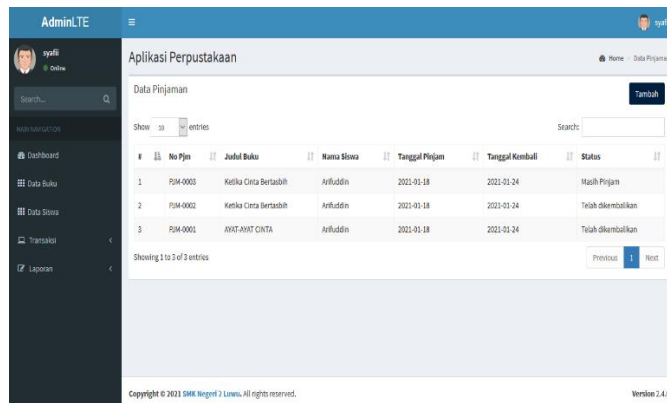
AdminLTE

syafii
Online

Search...

MAIN NAVIGATION

Dashboard

Data Buku

Data Siswa

Transaksi

Laporan

syafi

Aplikasi Perpustakaan

Home > Data Pinjaman

Data Pinjaman

Tambah

Show 10 entries

Search:

| # | No Pjm | Judul Buku | Nama Siswa | Tanggal Pinjam | Tanggal Kembali | Status |
|---|---|---|---|---|---|---|
| 1 | PJM-0003 | Ketika Cinta Bertasbih | Arifuddin | 2021-01-18 | 2021-01-24 | Masih Pinjam |
| 2 | PJM-0002 | Ketika Cinta Bertasbih | Arifuddin | 2021-01-18 | 2021-01-24 | Telah dikembalikan |
| 3 | PJM-0001 | AYAT-AYAT CINTA | Arifuddin | 2021-01-18 | 2021-01-24 | Telah dikembalikan |

Showing 1 to 3 of 3 entries

Previous 1 Next

Copyright © 2021 SMK Negeri 2 Luwu. All rights reserved.

Version 2.4.